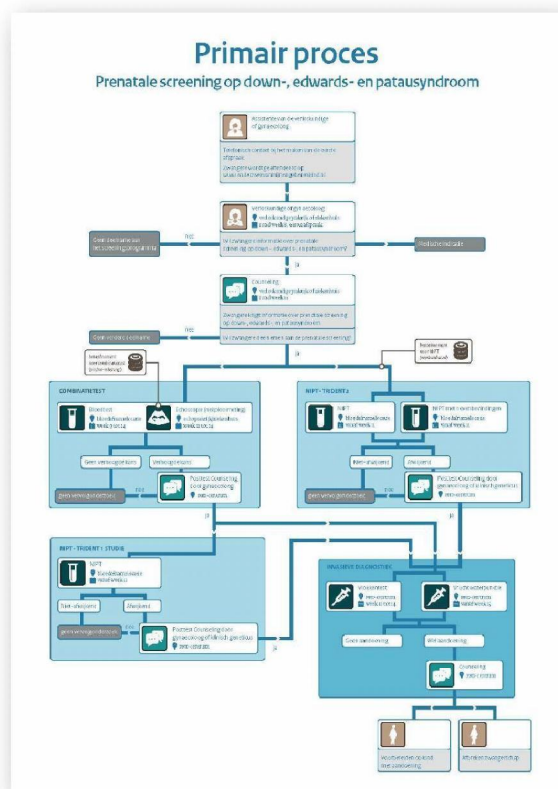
Primair proces

Prenatale screening op down-, edwards- en patausyndroom

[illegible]

Nee

Ja

Counseling

Nee

Ja

COMBINATIETEST

Bloedtest

Echoscopie

Geen verhoogd risico

Verhoogd risico

Posttest Counseling

NIPT - TRIDENT 2

NIPT

Niet-afwijkend

Afwijkend

Posttest Counseling

Ja

NIPT - TRIDENT 1 STUDIE

NIPT

Niet-afwijkend

Afwijkend

Posttest Counseling

INVASIEVE DIAGNOSTIEK

Vlokkentest

Vruchtwaterpunctie

Geen aandoening

Wel aandoening

Counseling

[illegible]

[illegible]